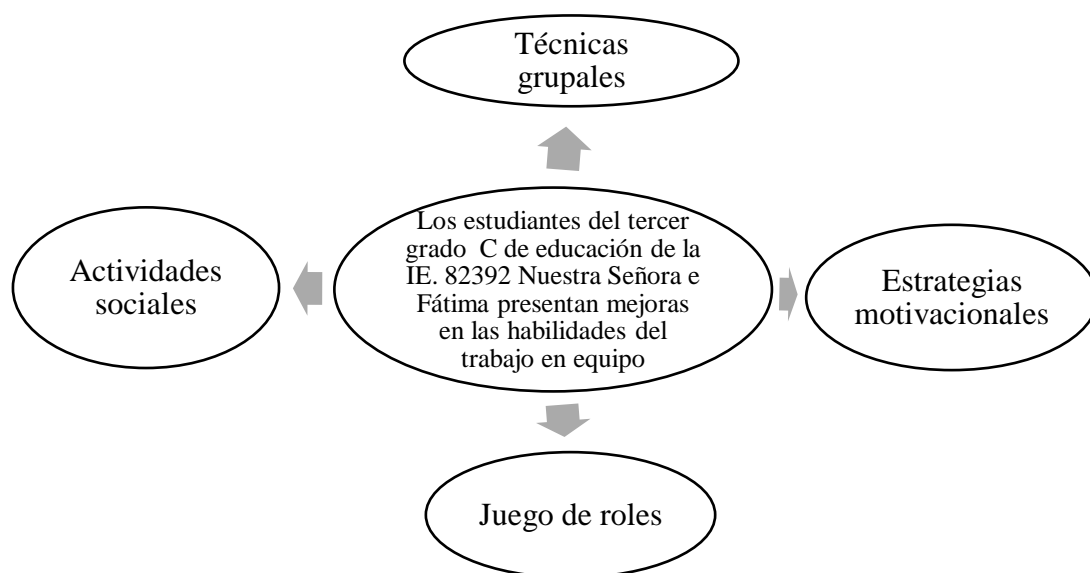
Técnicas grupales

Actividades sociales

Los estudiantes del tercer grado C de educación de la IE. 82392 Nuestra Señora e Fátima presentan mejoras en las habilidades del trabajo en equipo

Estrategias motivacionales

Juego de roles